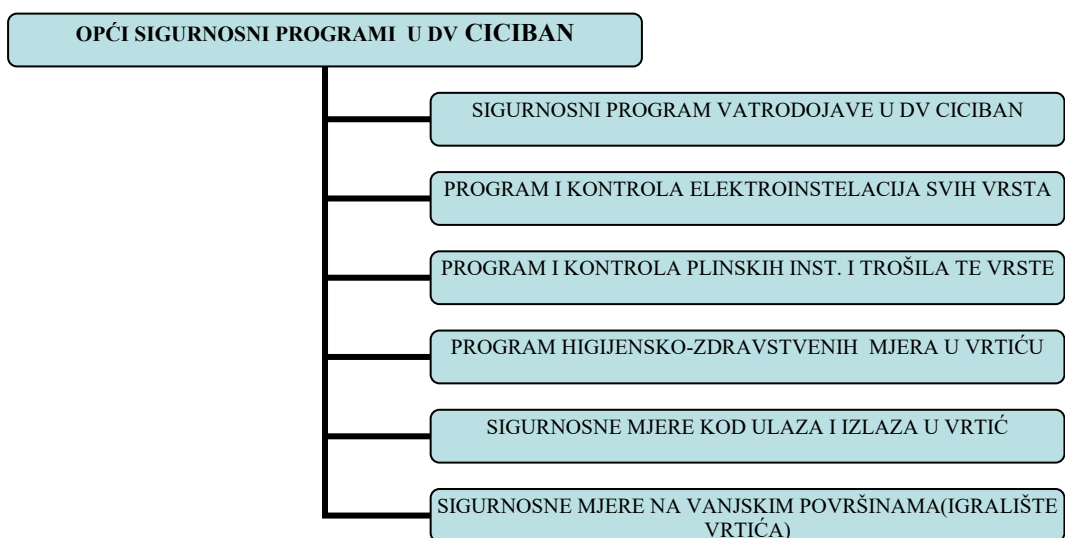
OPĆI SIGURNOSNI PROGRAMI U DV CICIBAN

SIGURNOSNI PROGRAM VATRODOJAVE U DV CICIBAN

PROGRAM I KONTROLA ELEKTROINSTELACIJA SVIH VRSTA

PROGRAM I KONTROLA PLINSKIH INST. I TROŠILA TE VRSTE

PROGRAM HIGIJENSKO-ZDRAVSTVENIH MJERA U VRTIĆU

SIGURNOSNE MJERE KOD ULAZA I IZLAZA U VRTIĆ

SIGURNOSNE MJERE NA VANJSKIM POVRŠINAMA(IGRALIŠTE VRTIĆA)